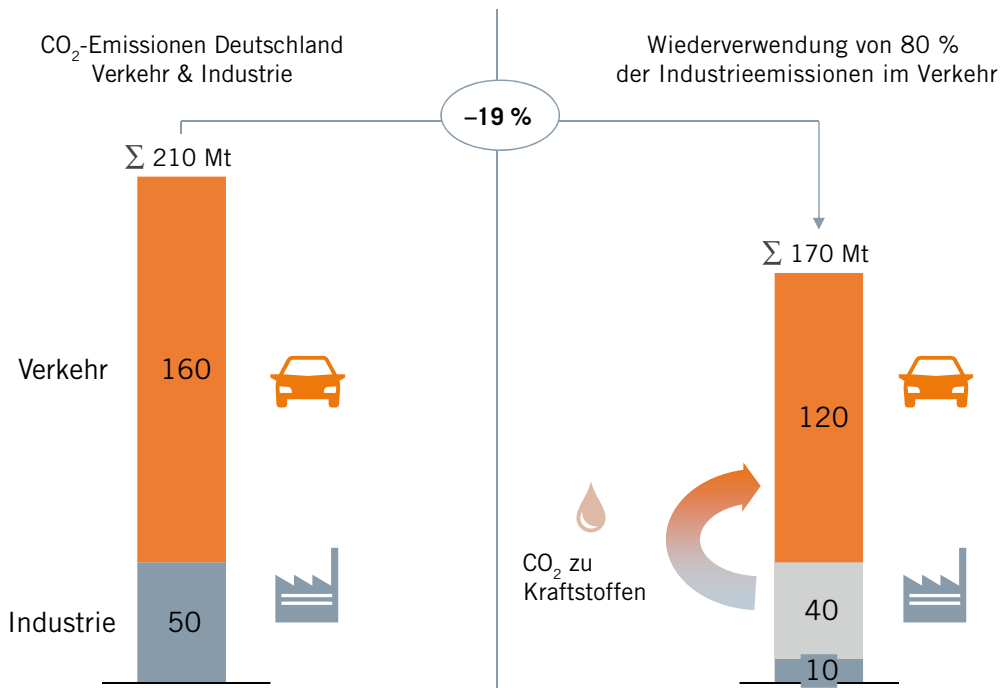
$CO_2$-Emissionen Deutschland Verkehr & Industrie

Wiederverwendung von 80 % der Industrieemissionen im Verkehr

–19 %

$\sum$ 210 Mt

Verkehr

160

Industrie

50

$\sum$ 170 Mt

120

$CO_2$ zu Kraftstoffen

40

10